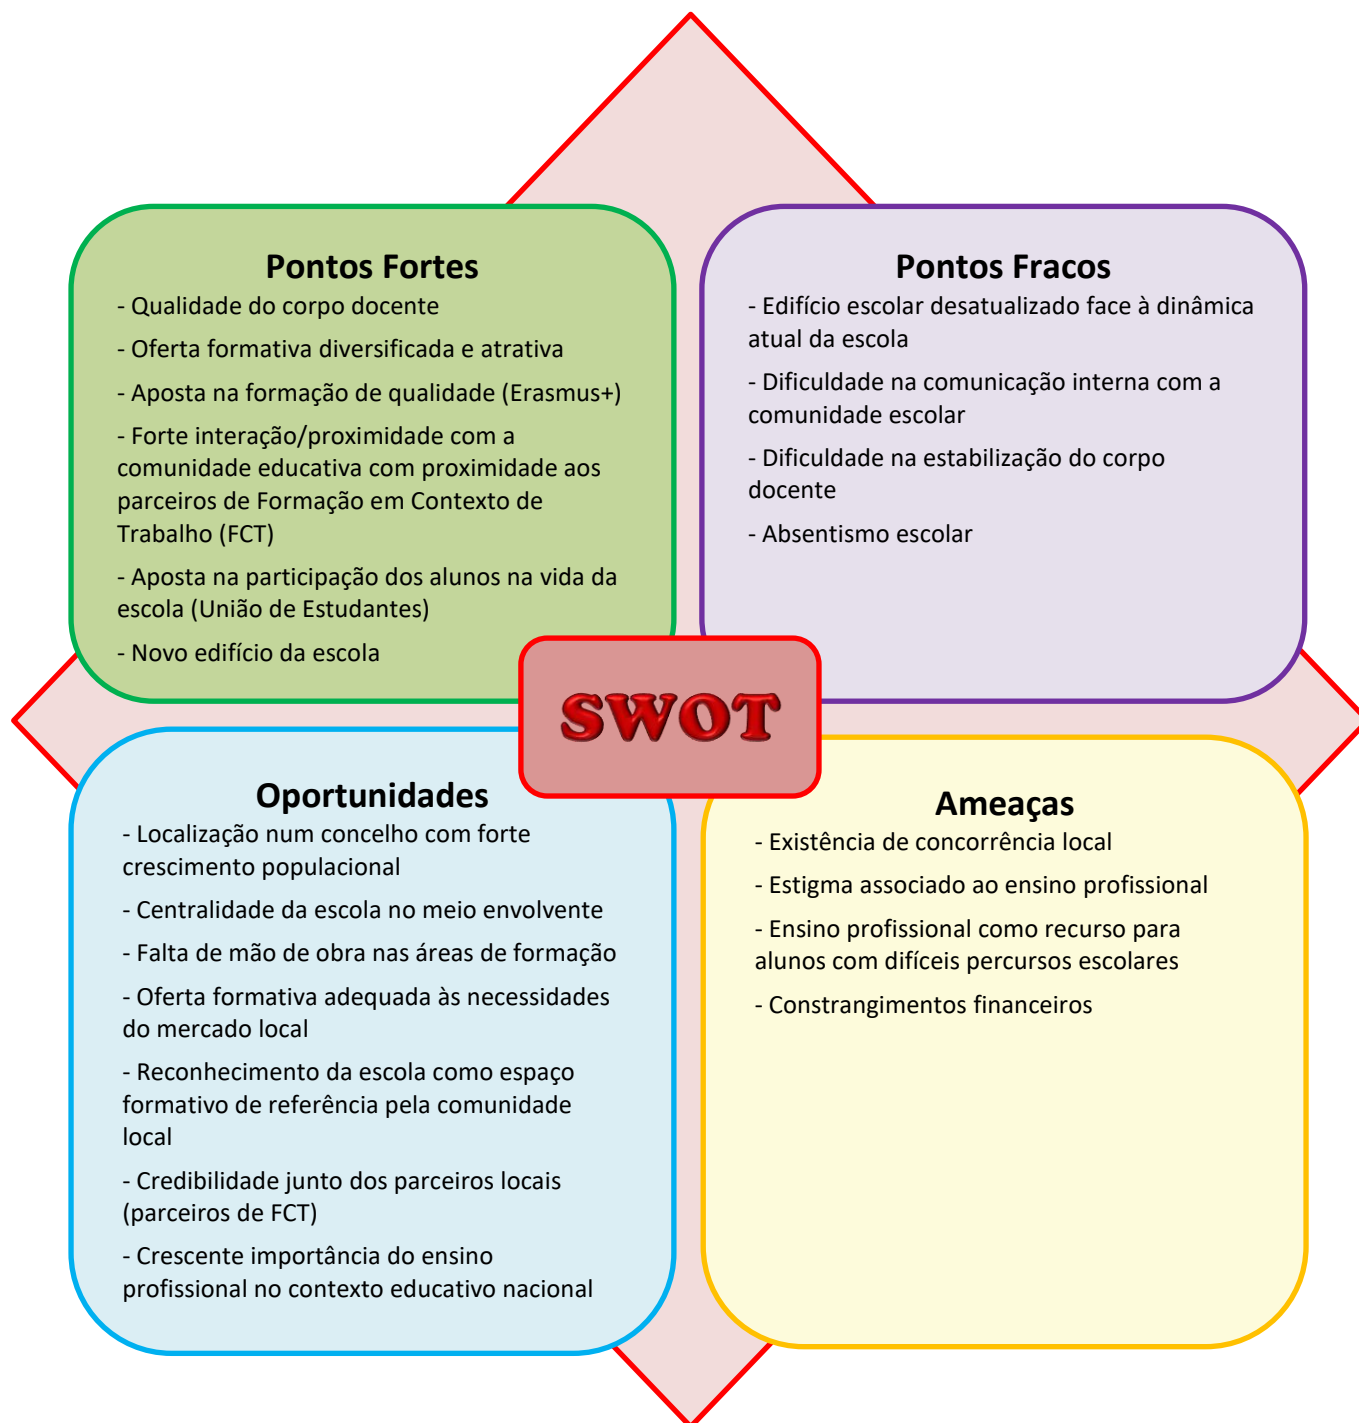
Pontos Fortes
- Qualidade do corpo docente
- Oferta formativa diversificada e atrativa
- Aposta na formação de qualidade (Erasmus+)
- Forte interação/proximidade com a comunidade educativa com proximidade aos parceiros de Formação em Contexto de Trabalho (FCT)
- Aposta na participação dos alunos na vida da escola (União de Estudantes)
- Novo edifício da escola

Pontos Fracos
- Edifício escolar desatualizado face à dinâmica atual da escola
- Dificuldade na comunicação interna com a comunidade escolar
- Dificuldade na estabilização do corpo docente
- Absentismo escolar

SWOT

Oportunidades
- Localização num concelho com forte crescimento populacional
- Centralidade da escola no meio envolvente
- Falta de mão de obra nas áreas de formação
- Oferta formativa adequada às necessidades do mercado local
- Reconhecimento da escola como espaço formativo de referência pela comunidade local
- Credibilidade junto dos parceiros locais (parceiros de FCT)
- Crescente importância do ensino profissional no contexto educativo nacional

Ameaças
- Existência de concorrência local
- Estigma associado ao ensino profissional
- Ensino profissional como recurso para alunos com difíceis percursos escolares
- Constrangimentos financeiros